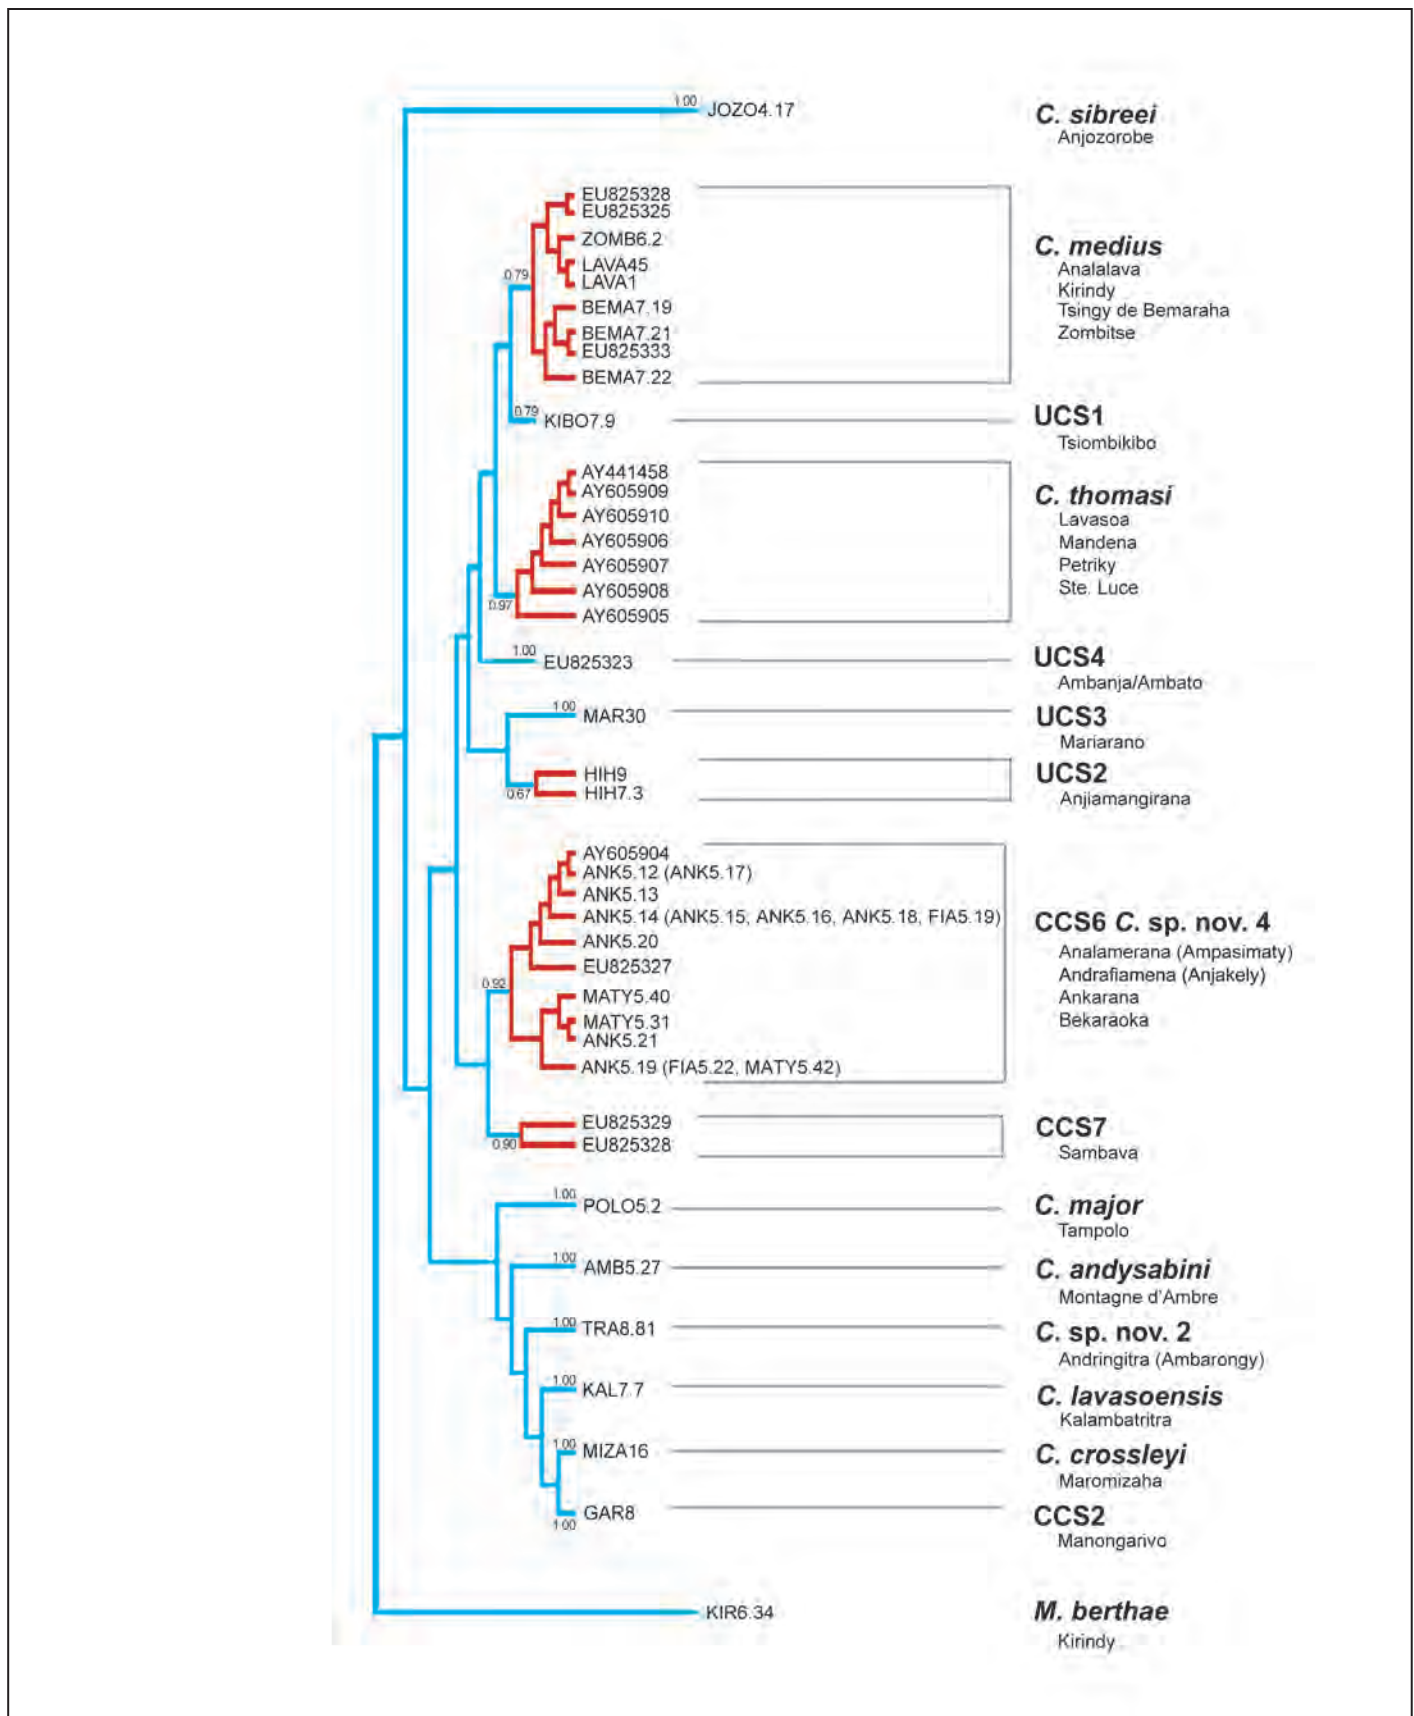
1.00 JOZO4.17
C. sibreei
Anjozorobe

EU825328
EU825325
ZOMB6.2
LAVA45
LAVA1
0.79
BEMA7.19
BEMA7.21
EU825333
BEMA7.22
C. medius
Analalava
Kirindy
Tsingy de Bemaraha
Zombitse

0.79 KIBO7.9
UCS1
Tsiombikibo

AY441458
AY605909
AY605910
AY605906
AY605907
AY605908
0.97
AY605905
C. thomasi
Lavasoa
Mandena
Petriky
Ste. Luce

1.00 EU825323
UCS4
Ambanja/Ambato

1.00 MAR30
UCS3
Mariarano

HIH9
0.67 HIH7.3
UCS2
Anjiamangirana

AY605904
ANK5.12 (ANK5.17)
ANK5.13
ANK5.14 (ANK5.15, ANK5.16, ANK5.18, FIA5.19)
ANK5.20
EU825327
0.92
MATY5.40
MATY5.31
ANK5.21
ANK5.19 (FIA5.22, MATY5.42)
CCS6 C. sp. nov. 4
Analamerana (Ampasimaty)
Andrafiamena (Anjakely)
Ankarana
Bekaraoka

EU825329
0.90 EU825328
CCS7
Sambava

1.00 POLO5.2
C. major
Tampolo

1.00 AMB5.27
C. andysabini
Montagne d'Ambre

1.00 TRA8.81
C. sp. nov. 2
Andringitra (Ambarongy)

1.00 KAL7.7
C. lavasoensis
Kalambatritra

1.00 MIZA16
C. crossleyi
Maromizaha

GAR8
1.00
CCS2
Manongarivo

KIR6.34
M. berthae
Kirindy